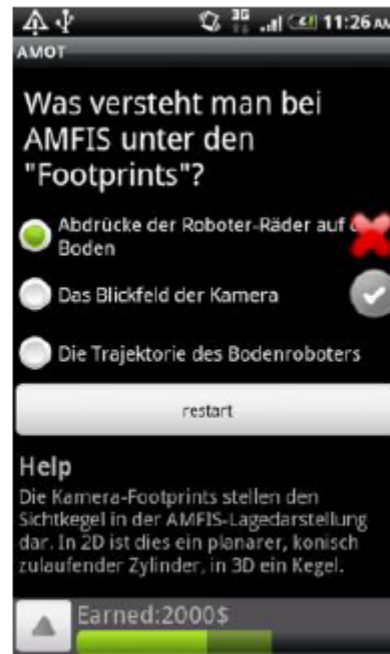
11:26 AM
AMOT

Was versteht man bei AMFIS unter den "Footprints"?

Abdrücke der Roboter-Räder auf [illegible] Boden

Das Blickfeld der Kamera

Die Trajektorie des Bodenroboters

restart

Help
Die Kamera-Footprints stellen den Sichtkegel in der AMFIS-Lagedarstellung dar. In 2D ist dies ein planarer, konisch zulaufender Zylinder, in 3D ein Kegel.

Earned:2000$